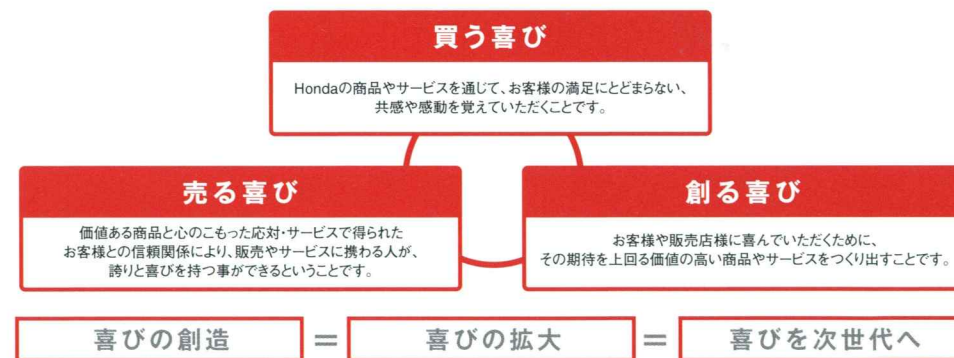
買う喜び

Hondaの商品やサービスを通じて、お客様の満足にとどまらない、共感や感動を覚えていただくことです。

売る喜び

価値ある商品と心のこもった応対・サービスで得られたお客様との信頼関係により、販売やサービスに携わる人が、誇りと喜びを持つ事ができるということです。

創る喜び

お客様や販売店様に喜んでいただくために、その期待を上回る価値の高い商品やサービスをつくり出すことです。

喜びの創造 ＝ 喜びの拡大 ＝ 喜びを次世代へ